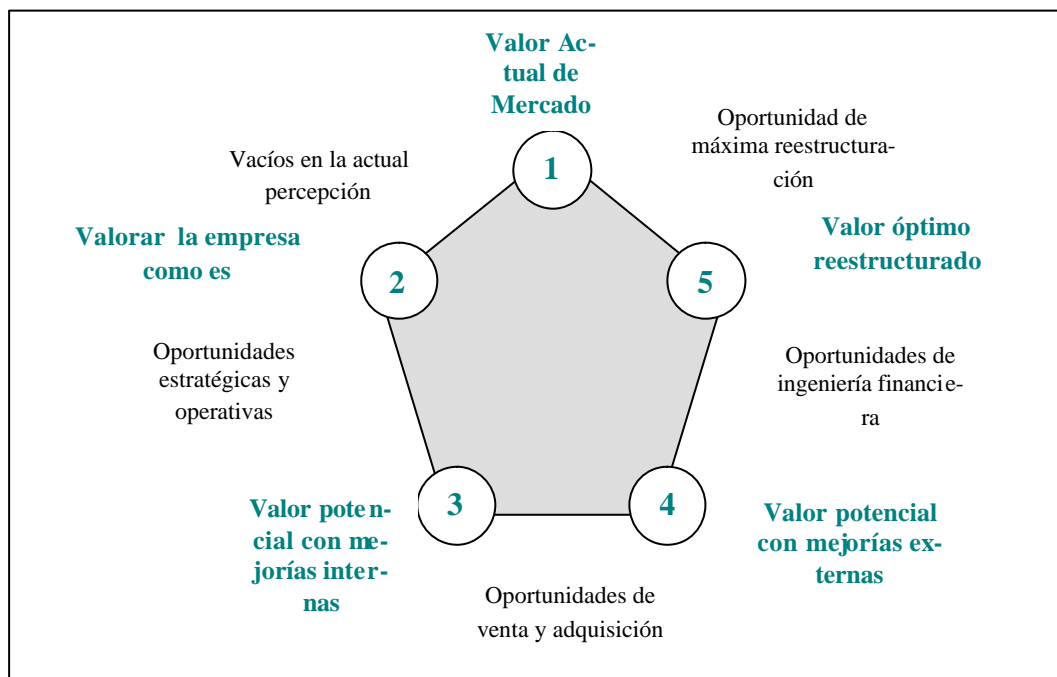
Valor Actual de Mercado

1

Oportunidad de máxima reestructuración

Vacíos en la actual percepción

Valorar la empresa como es

2

Valor óptimo reestructurado

5

Oportunidades estratégicas y operativas

Oportunidades de ingeniería financiera

Valor potencial con mejorías internas

3

4

Valor potencial con mejorías externas

Oportunidades de venta y adquisición